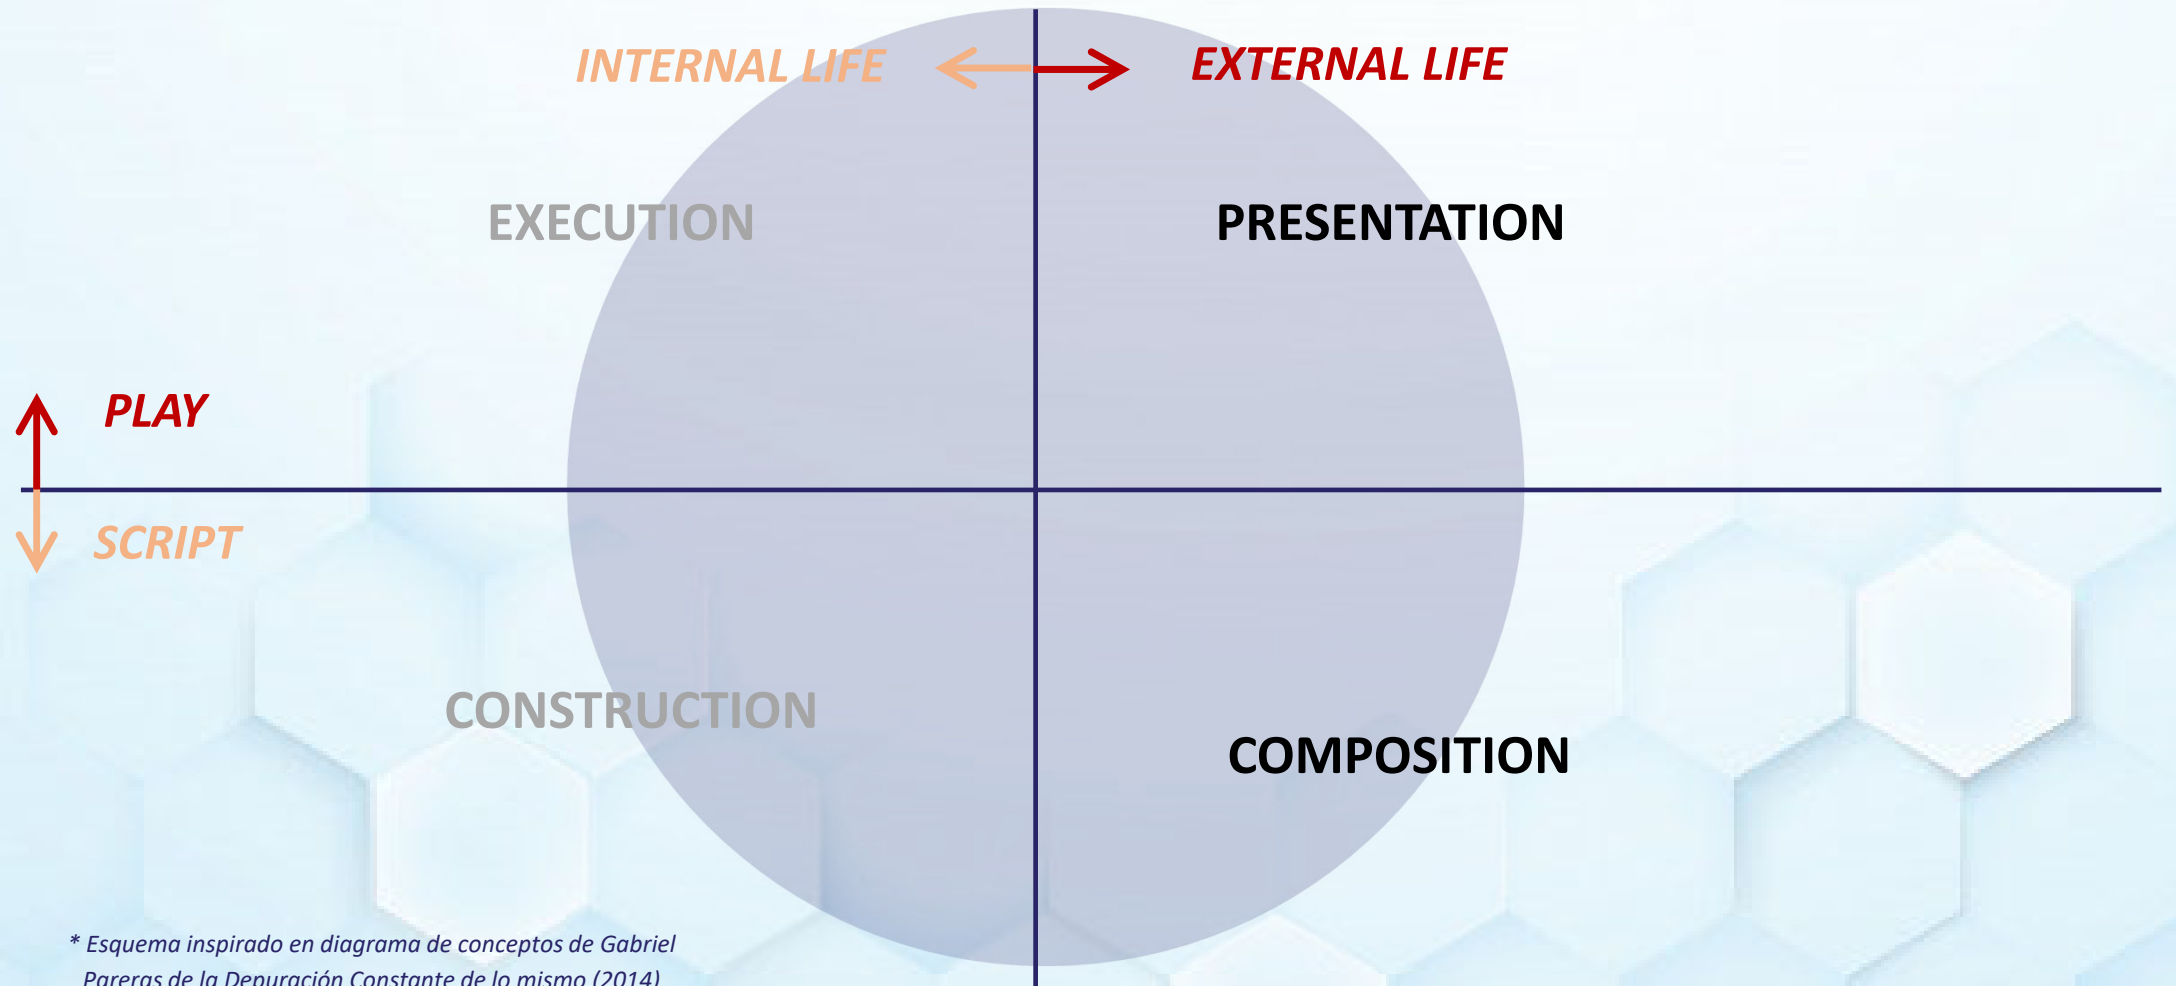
INTERNAL LIFE

EXTERNAL LIFE

EXECUTION

PRESENTATION

PLAY

SCRIPT

CONSTRUCTION

COMPOSITION

* Esquema inspirado en diagrama de conceptos de Gabriel Pareras de la Depuración Constante de lo mismo (2014)